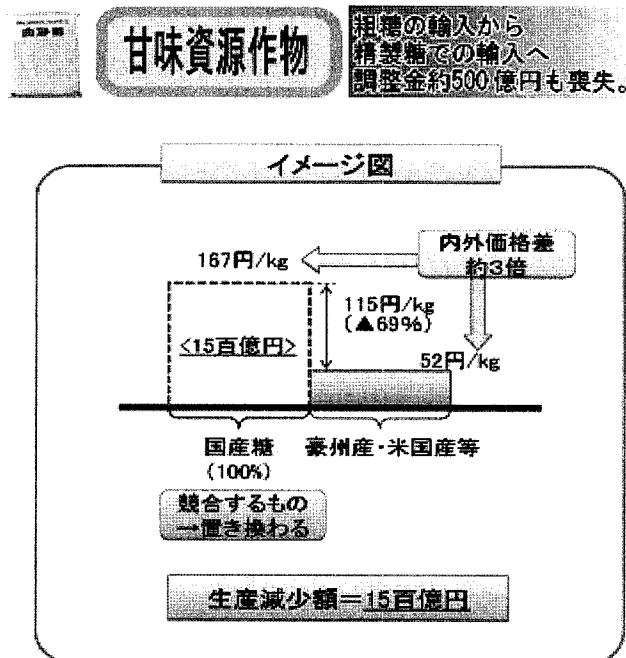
白砂糖

甘味資源作物

粗糖の輸入から
精製糖での輸入へ
調整金約500億円も喪失。

イメージ図

内外価格差
約3倍

167円/kg

115円/kg
(▲69%)

<15百億円>

52円/kg

国産糖
(100%)

豪州産・米国産等

競合するもの
→置き換わる

生産減少額＝15百億円